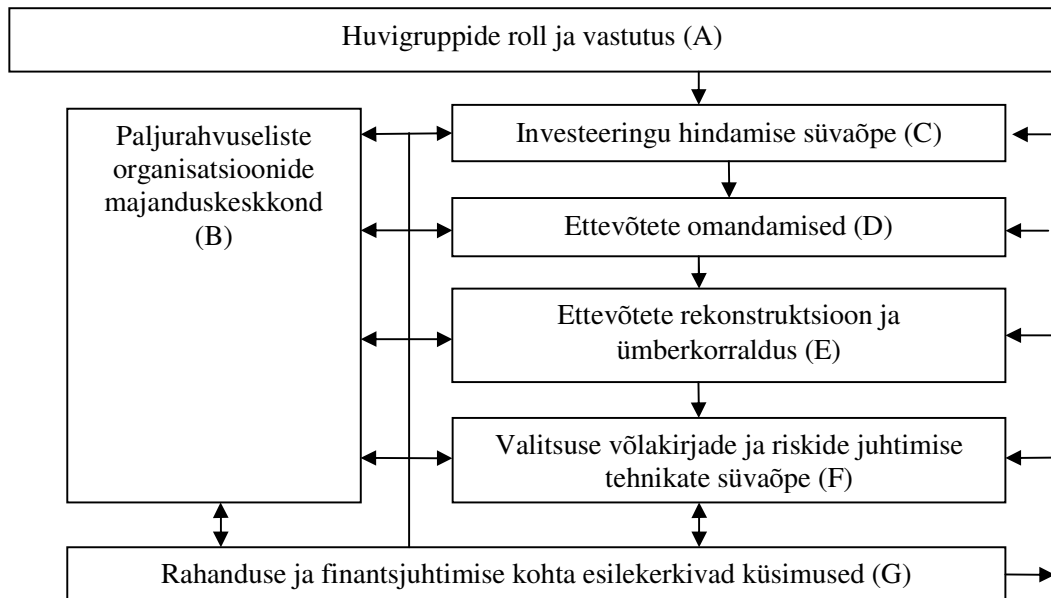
Huvigruppide roll ja vastutus (A)

Paljurahvuseliste organisatsioonide majanduskeskkond (B)

Investeeringu hindamise süvaõpe (C)

Ettevõtete omandamised (D)

Ettevõtete rekonstruktsioon ja ümberkorraldus (E)

Valitsuse võlakirjade ja riskide juhtimise tehnikate süvaõpe (F)

Rahanduse ja finantsjuhtimise kohta esilekerkivad küsimused (G)